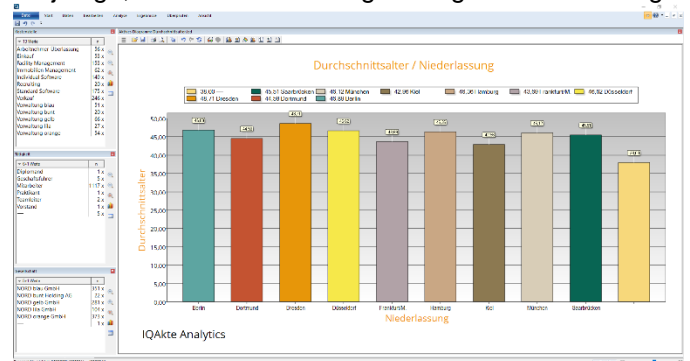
Durchschnittsalter / Niederlassung

| 38,09 — | 45,57 Saarbrücken | 46,12 München | 42,96 Kiel | 46,38 Hamburg | 43,88 Frankfurt/M | 46,82 Düsseldorf |
|---|---|---|---|---|---|---|
| 48,71 Dresden | 44,68 Dortmund | 46,88 Berlin | | | | |

Durchschnittsalter

50,00
45,00
40,00
35,00
30,00
25,00
20,00
15,00
10,00
5,00
0,00

Berlin Dortmund Dresden Düsseldorf Frankfurt/M Hamburg Kiel München Saarbrücken —

Niederlassung

IQAkte Analytics

Arbeitnehmer Überlassung
Einkauf
Facility Management
Immobilien Management
Individual Software
Recruiting
Standard Software
Verkauf
Verwaltung bau
Verwaltung buch
Verwaltung gutz
Verwaltung Ifu
Verwaltung orange

Diplomand
Geschäftsführer
Mitarbeiter
Praktikant
Teamleiter
Vorstand

NOXO bau GmbH
NOXO buchhaltung AG
NOXO gutz GmbH
NOXO Ifu GmbH
NOXO orange GmbH